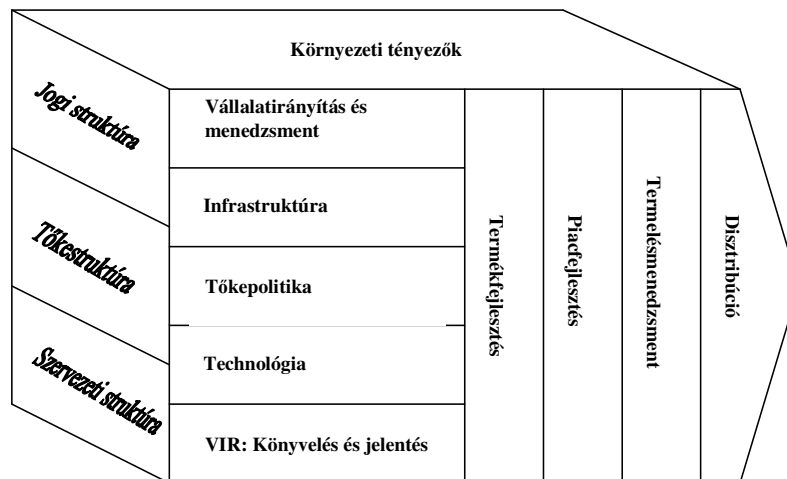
Környezeti tényezők

Jogi struktúra

Tőkestruktúra

Szervezeti struktúra

Vállalatirányítás és menedzsment

Infrastruktúra

Tőkepolitika

Technológia

VIR: Könyvelés és jelentés

Termékfejlesztés

Piacfejlesztés

Termelésmenedzsment

Disztribúció